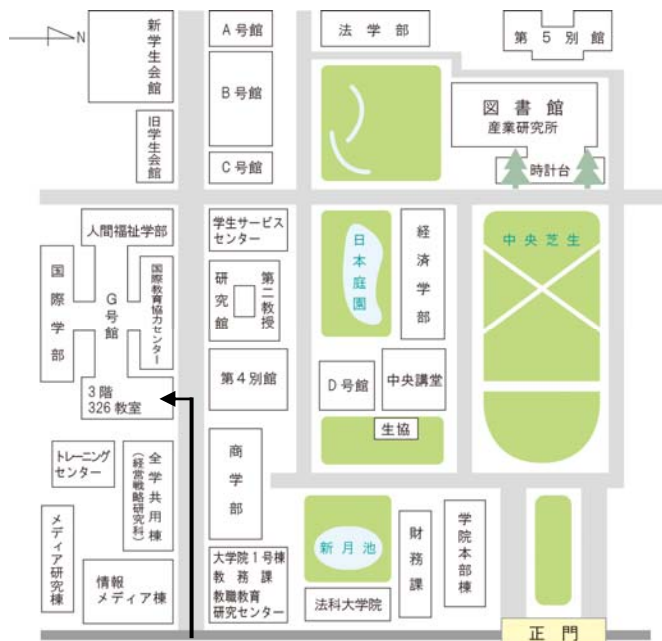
N

新学生会館

旧学生会館

A号館

B号館

C号館

法学部

第5別館

図書館
産業研究所

時計台

人間福祉学部

国際学部

G号館

国際教育協力センター

3階
326教室

学生サービスセンター

研究館

第二教授

第4別館

日本庭園

経済学部

中央芝生

D号館

中央講堂

生協

トレーニングセンター

全学共用棟
(経営戦略研究科)

メディア研究棟

情報メディア棟

商学部

大学院1号棟
教務課
教職教育研究センター

新月池

法科大学院

財務課

学院本部棟

正門